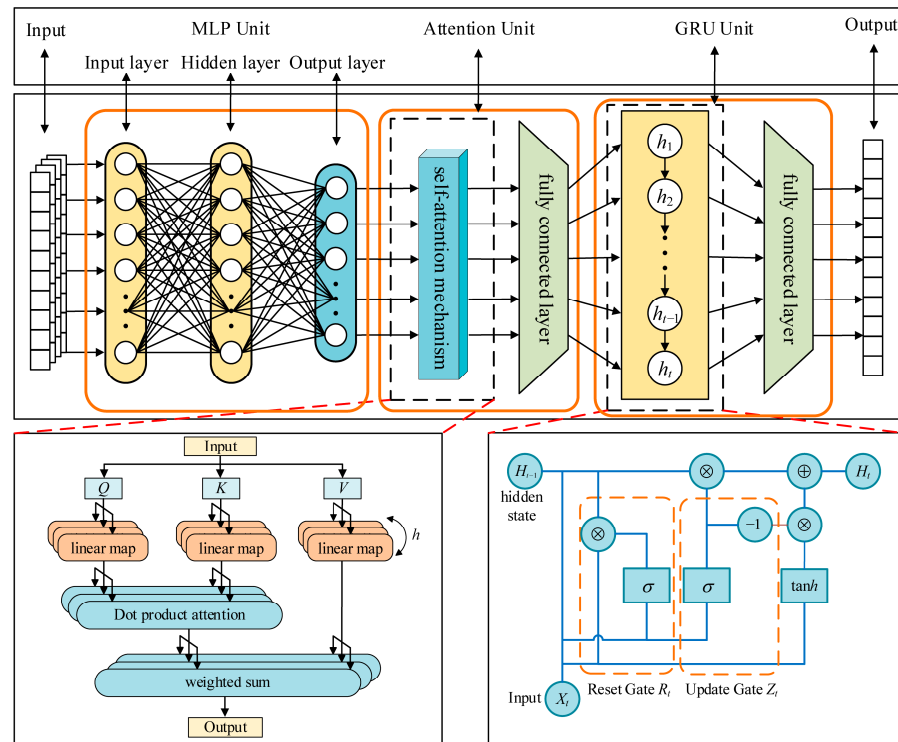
Input

MLP Unit

Attention Unit

GRU Unit

Output

Input layer

Hidden layer

Output layer

self-attention mechanism

fully connected layer

$h_1$

$h_2$

$h_{t-1}$

$h_t$

fully connected layer

Input

$Q$

$K$

$V$

linear map

linear map

linear map

$h$

Dot product attention

weighted sum

Output

$H_{t-1}$

hidden state

$\otimes$

$\oplus$

$H_t$

$\otimes$

$-1$

$\otimes$

$\sigma$

$\sigma$

tan$h$

Input

$X_t$

Reset Gate $R_t$

Update Gate $Z_t$